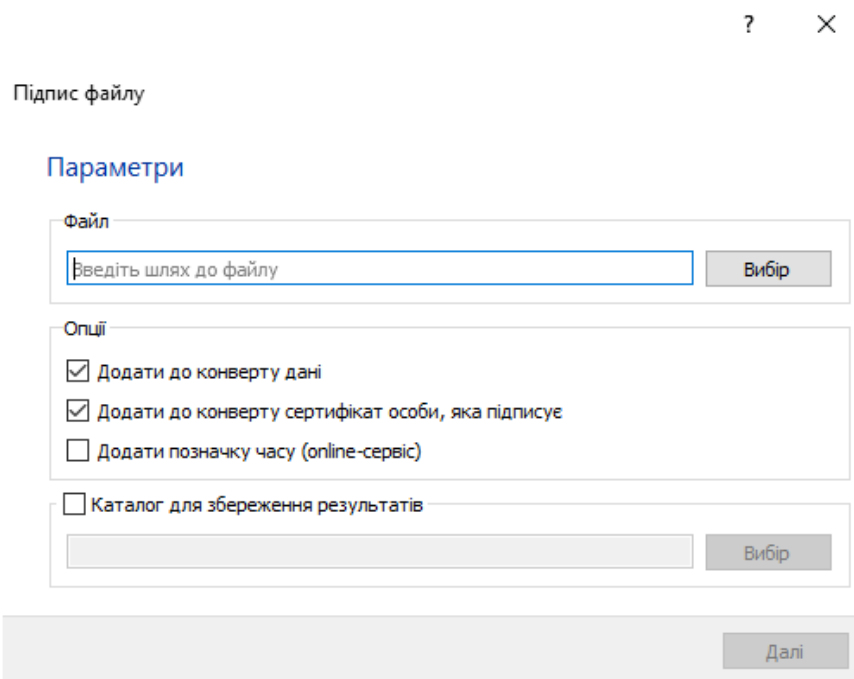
?
×

Підпис файлу

Параметри

Файл

Введіть шлях до файлу

Вибір

Опції

Додати до конверту дані

Додати до конверту сертифікат особи, яка підписує

Додати позначку часу (online-сервіс)

Каталог для збереження результатів

Вибір

Далі